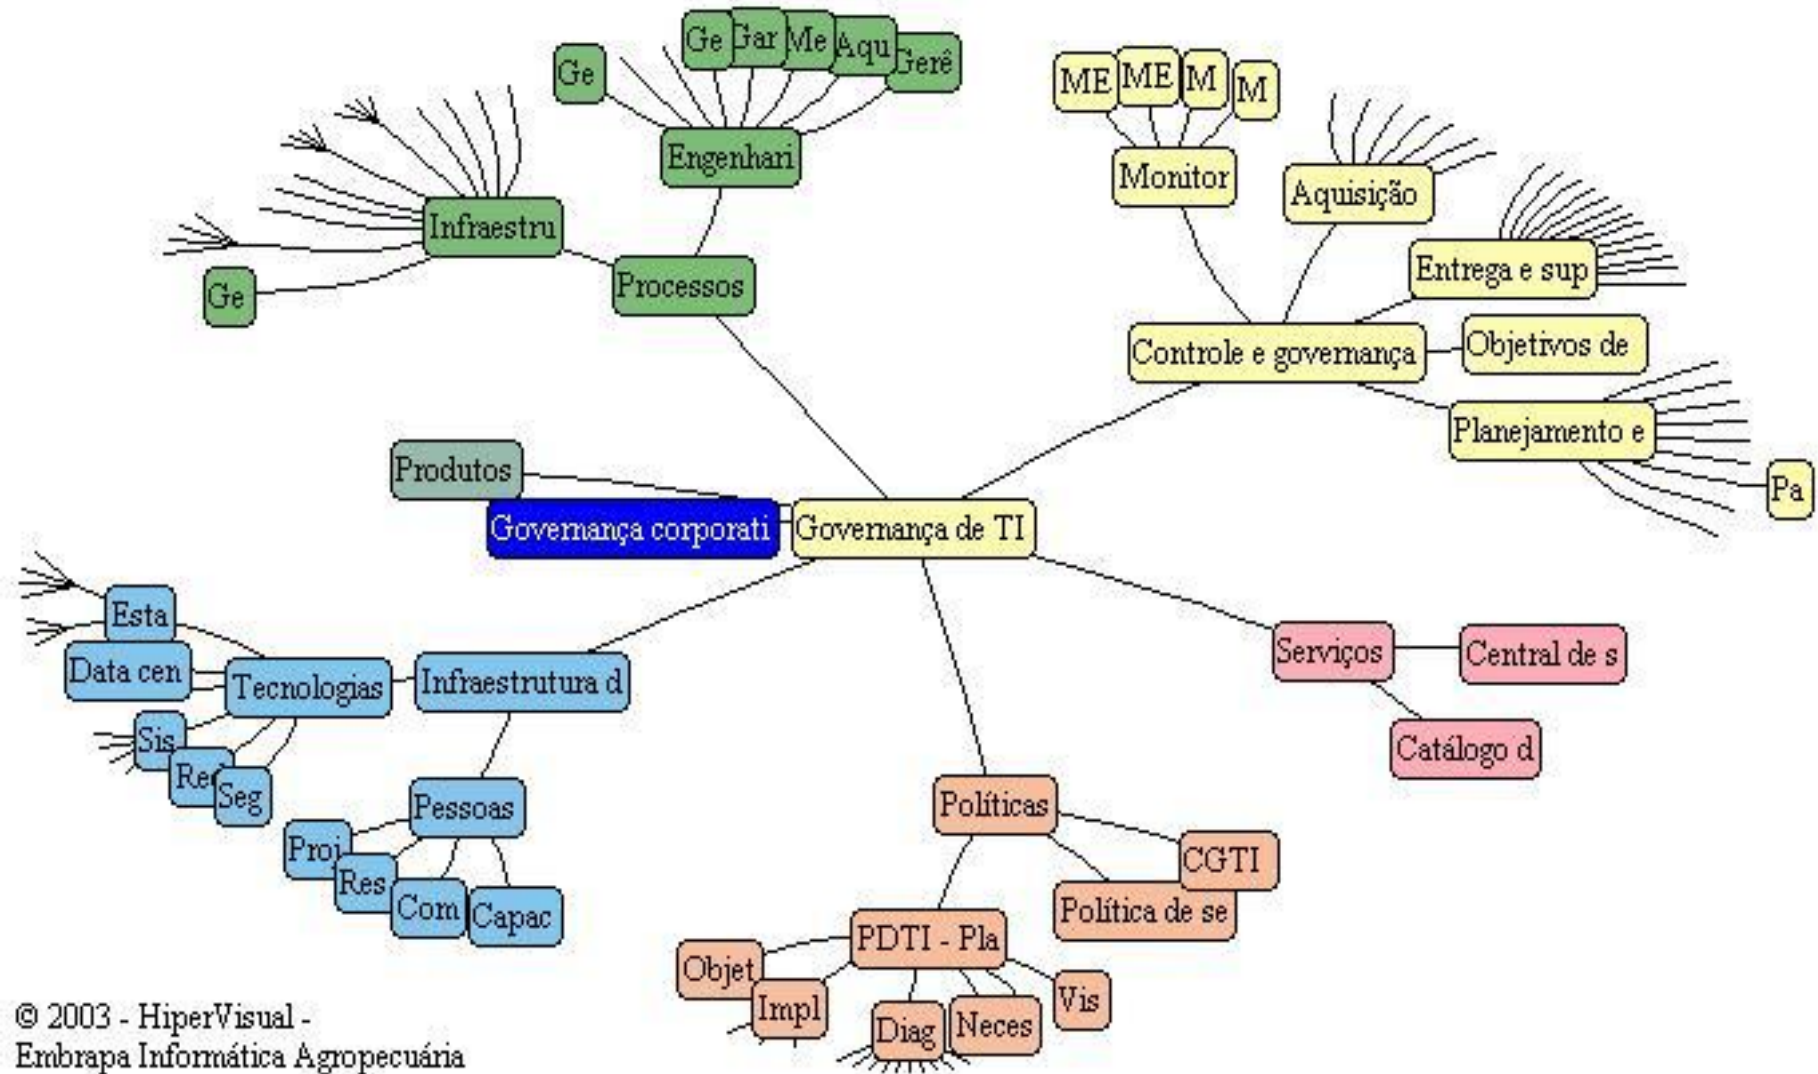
Ge
Ge
Gar
Me
Aqu
Gerê
Engenhari
Infraestru
Ge
Processos
ME
ME
M
M
Monitor
Aquisição
Entrega e sup
Controle e governança
Objetivos de
Planejamento e
Pa
Produtos
Governança corporati
Governança de TI
Esta
Data cen
Tecnologias
Infraestrutura d
Sis
Re
Seg
Pessoas
Proj
Res
Com
Capac
Serviços
Central de s
Catálogo d
Políticas
CGTI
Política de se
PDTI - Pla
Objet
Impl
Diag
Neces
Vis

© 2003 - HiperVisual - Embrapa Informática Agropecuária